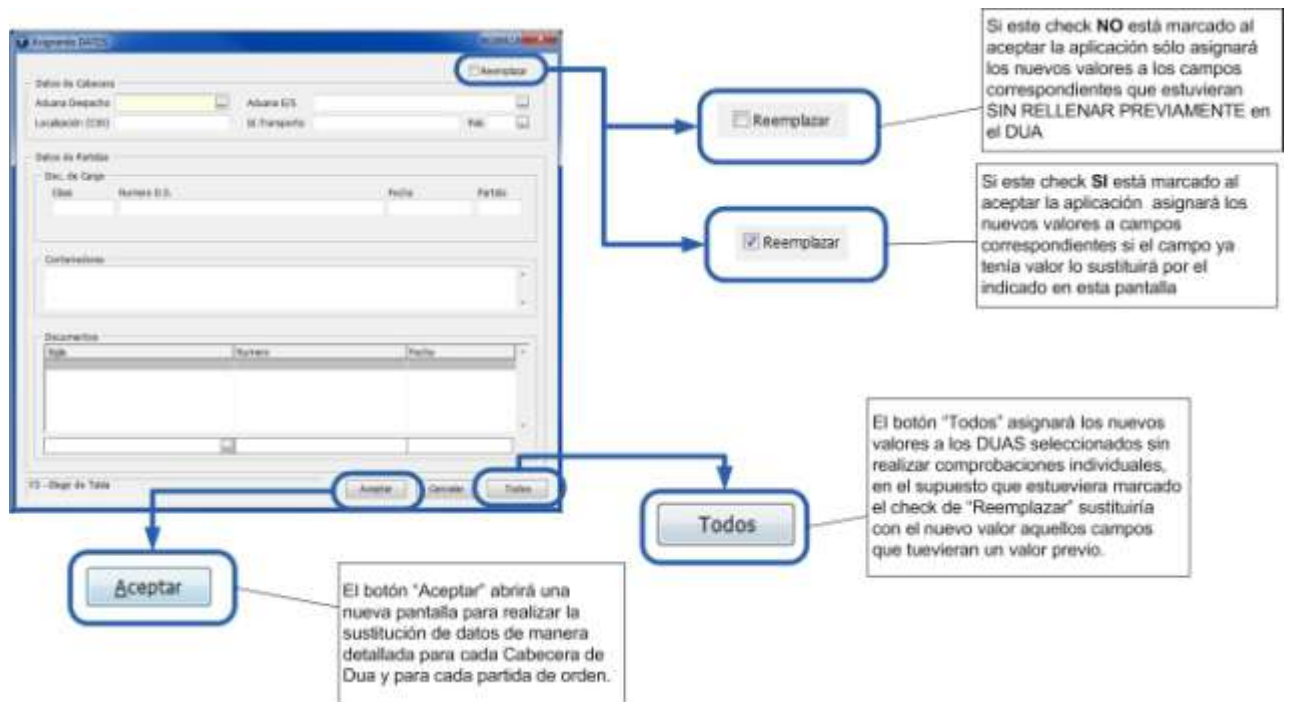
Asignando DATOS

Reemplazar

Datos de Cabecera
Aduana Despacho
Aduana E/S
Localización (CIR)
M. Transporte
País

Datos de Partidas
Doc. de Cargo
Clase
Numero D.S.
Fecha
Partida

Contenedores

Documentos
Sigla
Numero
Fecha

F3 - Elegir de Tabla
Aceptar
Cancelar
Todos

Si este check **NO** está marcado al aceptar la aplicación sólo asignará los nuevos valores a los campos correspondientes que estuvieran SIN RELLENAR PREVIAMENTE en el DUA

Reemplazar

Si este check **SI** está marcado al aceptar la aplicación asignará los nuevos valores a campos correspondientes si el campo ya tenía valor lo sustituirá por el indicado en esta pantalla

Reemplazar

El botón "Todos" asignará los nuevos valores a los DUAS seleccionados sin realizar comprobaciones individuales, en el supuesto que estueviera marcado el check de "Reemplazar" sustituiría con el nuevo valor aquellos campos que tuevieran un valor previo.

Todos

Aceptar

El botón "Aceptar" abrirá una nueva pantalla para realizar la sustitución de datos de manera detallada para cada Cabecera de Dua y para cada partida de orden.